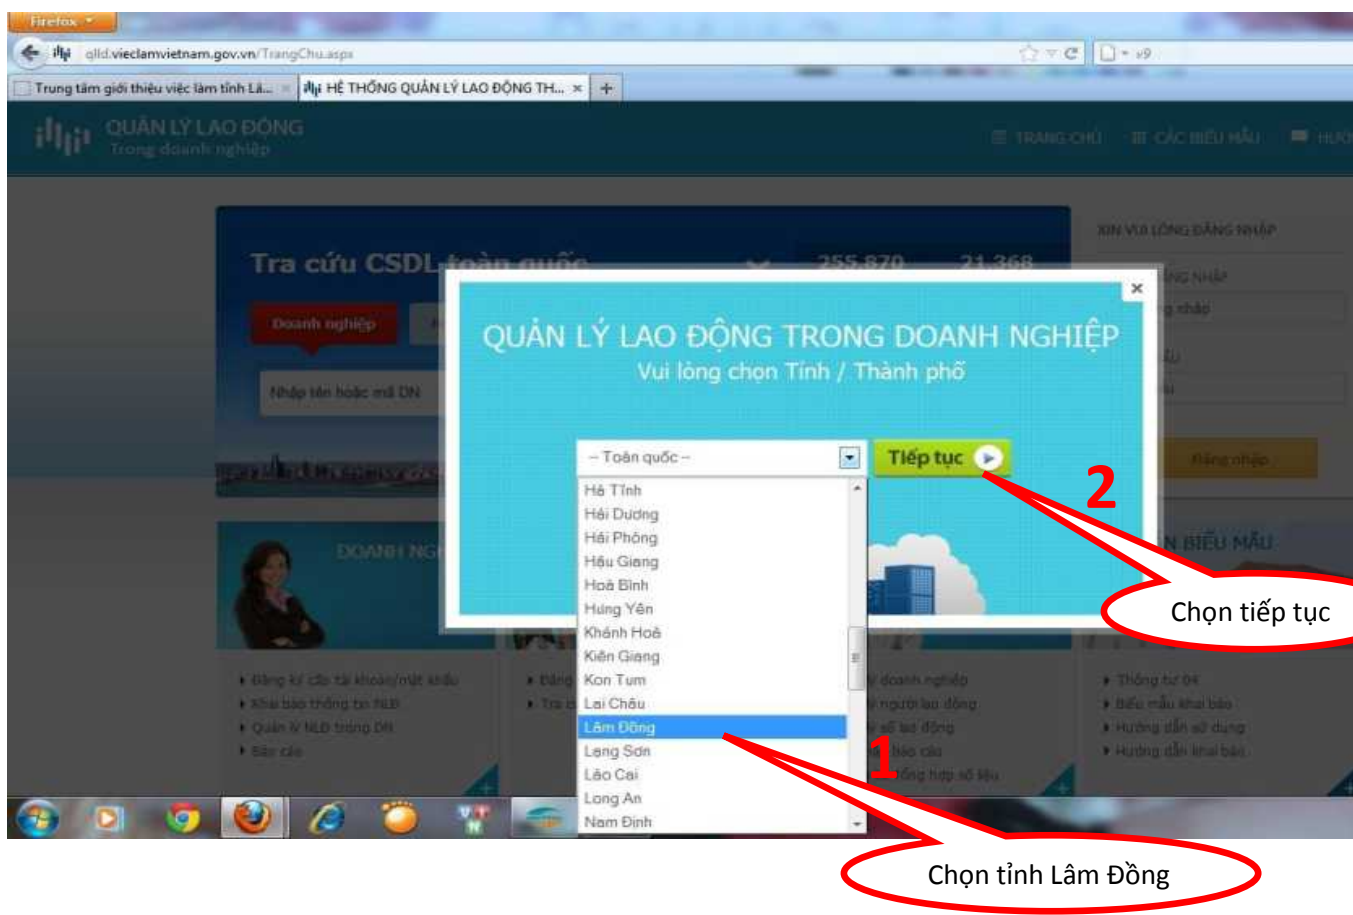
Firefox

qlld.vieclamvietnam.gov.vn/TrangChu.aspx

Trung tâm giới thiệu việc làm tỉnh Lâ...

HỆ THỐNG QUẢN LÝ LAO ĐỘNG TH...

QUẢN LÝ LAO ĐỘNG
Trong doanh nghiệp

TRANG CHỦ   CÁC BIỂU MẪU

Tra cứu CSDL toàn quốc

255.870   21.368

Doanh nghiệp

Nhập tên hoặc mã DN

XIN VUI LÒNG ĐĂNG NHẬP

Đăng nhập

QUẢN LÝ LAO ĐỘNG TRONG DOANH NGHIỆP
Vui lòng chọn Tỉnh / Thành phố

-- Toàn quốc --

Tiếp tục

Hà Tĩnh
Hải Dương
Hải Phòng
Hậu Giang
Hoà Bình
Hưng Yên
Khánh Hoà
Kiên Giang
Kon Tum
Lai Châu
Lâm Đồng
Lạng Sơn
Lào Cai
Long An
Nam Định

2

Chọn tiếp tục

1

Chọn tỉnh Lâm Đồng

DOANH NG

BIỂU MẪU

Đăng ký cấp tài khoản/mật khẩu
Khai báo thông tin NLĐ
Quản lý NLĐ trong DN
Báo cáo

doanh nghiệp
người lao động
sổ lao động
báo cáo
Tổng hợp số liệu

Thông tư 04
Biểu mẫu khai báo
Hướng dẫn sử dụng
Hướng dẫn khai báo